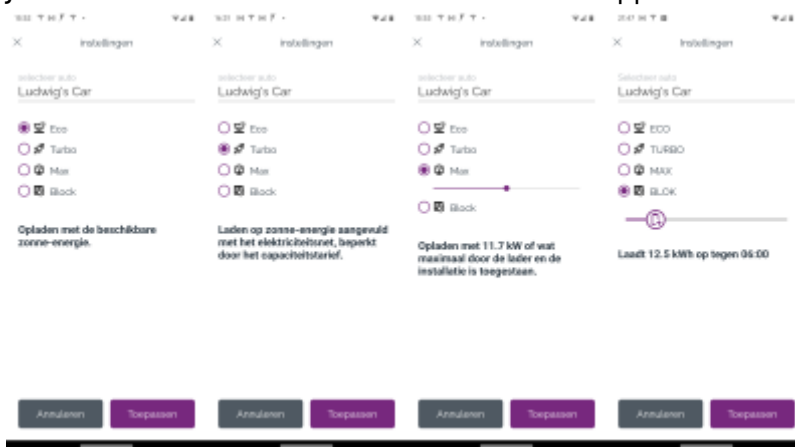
× instellingen

selecteer auto
Ludwig's Car

Eco
Turbo
Max
Block

Opladen met de beschikbare zonne-energie.

Annuleren Toepassen

× instellingen

selecteer auto
Ludwig's Car

Eco
Turbo
Max
Block

Laden op zonne-energie aangevuld met het elektriciteitsnet, beperkt door het capaciteitstarief.

Annuleren Toepassen

× instellingen

selecteer auto
Ludwig's Car

Eco
Turbo
Max
Block

Opladen met 11.7 kW of wat maximaal door de lader en de installatie is toegestaan.

Annuleren Toepassen

× instellingen

Selecteer auto
Ludwig's Car

ECO
TURBO
MAX
BLOK

Laadt 12.5 kWh op tegen 06:00

Annuleren Toepassen